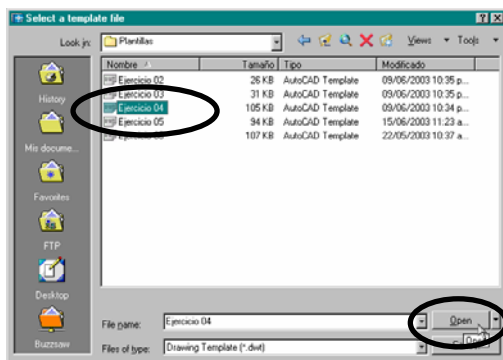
Select a template file

Look in: Plantillas

Views Tools

History
Mis docume...
Favorites
FTP
Desktop
Buzzsaw

| Nombre | Tamaño | Tipo | Modificado |
|---|---|---|---|
| Ejercicio 02 | 26 KB | AutoCAD Template | 09/06/2003 10:35 p... |
| Ejercicio 03 | 31 KB | AutoCAD Template | 09/06/2003 10:35 p... |
| Ejercicio 04 | 105 KB | AutoCAD Template | 09/06/2003 10:34 p... |
| Ejercicio 05 | 94 KB | AutoCAD Template | 15/06/2003 11:23 a... |
| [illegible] | 107 KB | AutoCAD Template | 22/05/2003 10:37 a... |

File name: Ejercicio 04

Files of type: Drawing Template (*.dwt)

Open

Open